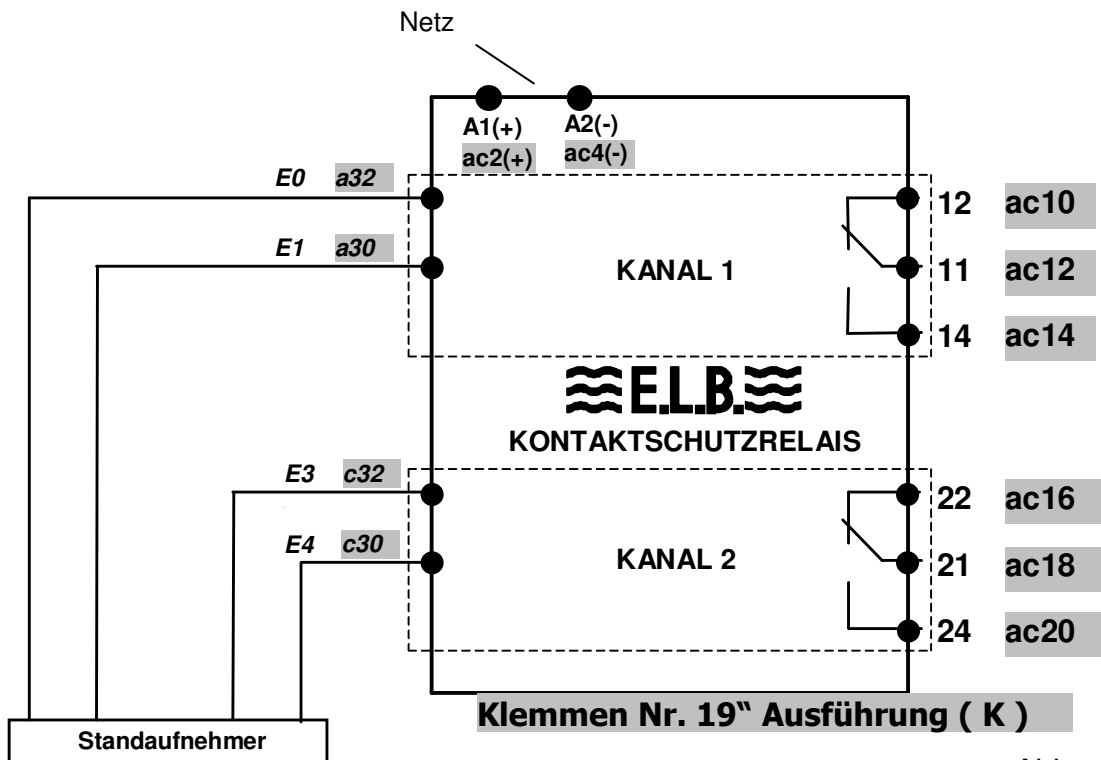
Netz

A1(+)
ac2(+)

A2(-)
ac4(-)

E0 a32

E1 a30

KANAL 1

12 ac10

11 ac12

14 ac14

E.L.B.

KONTAKTSCHUTZRELAIS

E3 c32

E4 c30

KANAL 2

22 ac16

21 ac18

24 ac20

Klemmen Nr. 19" Ausführung ( K )

Standaufnehmer

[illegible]